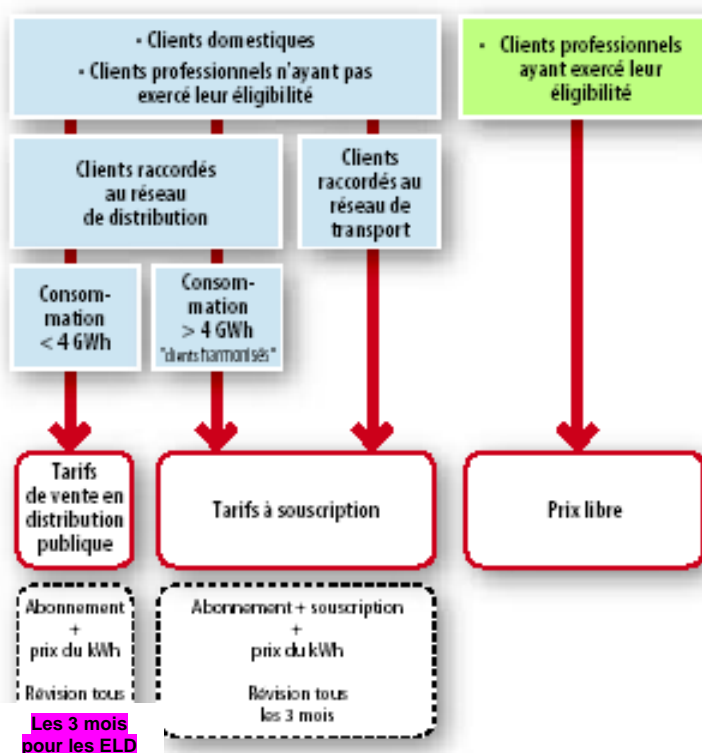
• Clients domestiques
• Clients professionnels n'ayant pas exercé leur éligibilité

• Clients professionnels ayant exercé leur éligibilité

Clients raccordés au réseau de distribution

Clients raccordés au réseau de transport

Consommation < 4 GWh

Consommation > 4 GWh
"clients harmonisés"

Tarifs de vente en distribution publique

Tarifs à souscription

Prix libre

Abonnement + prix du kWh

Révision tous

Les 3 mois pour les ELD

Abonnement + souscription + prix du kWh

Révision tous les 3 mois